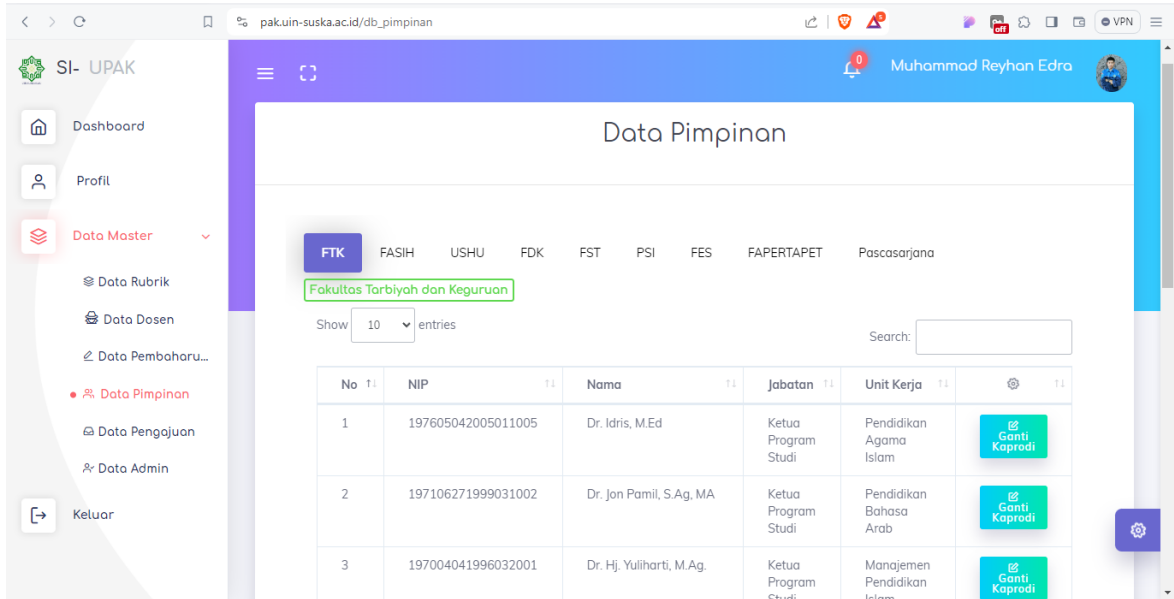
pak.uin-suska.ac.id/db_pimpinan

VPN

SI- UPAK

Dashboard

Profil

Data Master

Data Rubrik

Data Dosen

Data Pembaharu...

Data Pimpinan

Data Pengajuan

Data Admin

Keluar

0

Muhammad Reyhan Edra

Data Pimpinan

FTK FASIH USHU FDK FST PSI FES FAPERTAPET Pascasarjana

Fakultas Tarbiyah dan Keguruan

Show 10 entries

Search:

| No | NIP | Nama | Jabatan | Unit Kerja | |
|---|---|---|---|---|---|
| 1 | 197605042005011005 | Dr. Idris, M.Ed | Ketua Program Studi | Pendidikan Agama Islam | Ganti Kaprodi |
| 2 | 197106271999031002 | Dr. Jon Pamil, S.Ag, MA | Ketua Program Studi | Pendidikan Bahasa Arab | Ganti Kaprodi |
| 3 | 197004041996032001 | Dr. Hj. Yuliharti, M.Ag. | Ketua Program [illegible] | Manajemen Pendidikan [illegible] | Ganti Kaprodi |